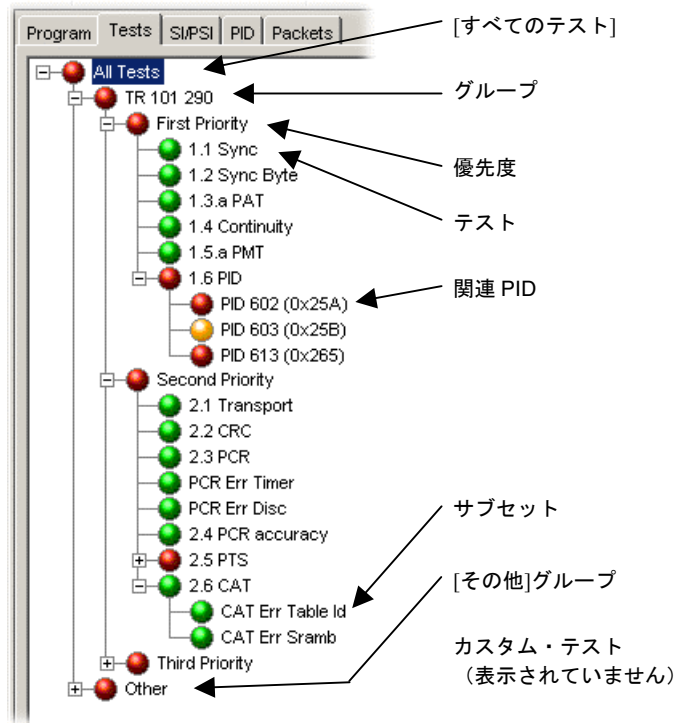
Program | Tests | SI/PSI | PID | Packets

All Tests
TR 101 290
First Priority
1.1 Sync
1.2 Sync Byte
1.3.a PAT
1.4 Continuity
1.5.a PMT
1.6 PID
PID 602 (0x25A)
PID 603 (0x25B)
PID 613 (0x265)
Second Priority
2.1 Transport
2.2 CRC
2.3 PCR
PCR Err Timer
PCR Err Disc
2.4 PCR accuracy
2.5 PTS
2.6 CAT
CAT Err Table Id
CAT Err Sramb
Third Priority
Other

[すべてのテスト]
グループ
優先度
テスト
関連 PID
サブセット
[その他]グループ
カスタム・テスト
（表示されていません）